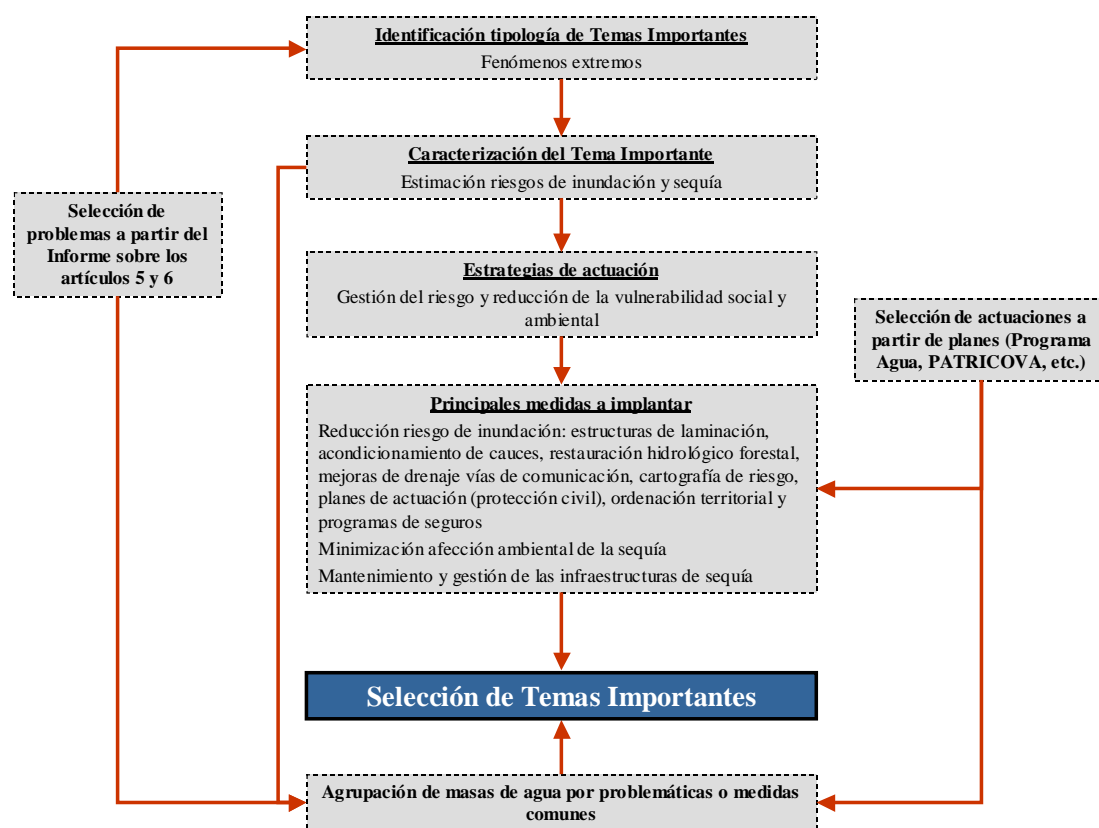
Identificación tipología de Temas Importantes
Fenómenos extremos

Caracterización del Tema Importante
Estimación riesgos de inundación y sequía

Selección de problemas a partir del Informe sobre los artículos 5 y 6

Estrategias de actuación
Gestión del riesgo y reducción de la vulnerabilidad social y ambiental

Selección de actuaciones a partir de planes (Programa Agua, PATRICOVA, etc.)

Principales medidas a implantar
Reducción riesgo de inundación: estructuras de laminación, acondicionamiento de cauces, restauración hidrológico forestal, mejoras de drenaje vías de comunicación, cartografía de riesgo, planes de actuación (protección civil), ordenación territorial y programas de seguros
Minimización afección ambiental de la sequía
Mantenimiento y gestión de las infraestructuras de sequía

Selección de Temas Importantes

Agrupación de masas de agua por problemáticas o medidas comunes